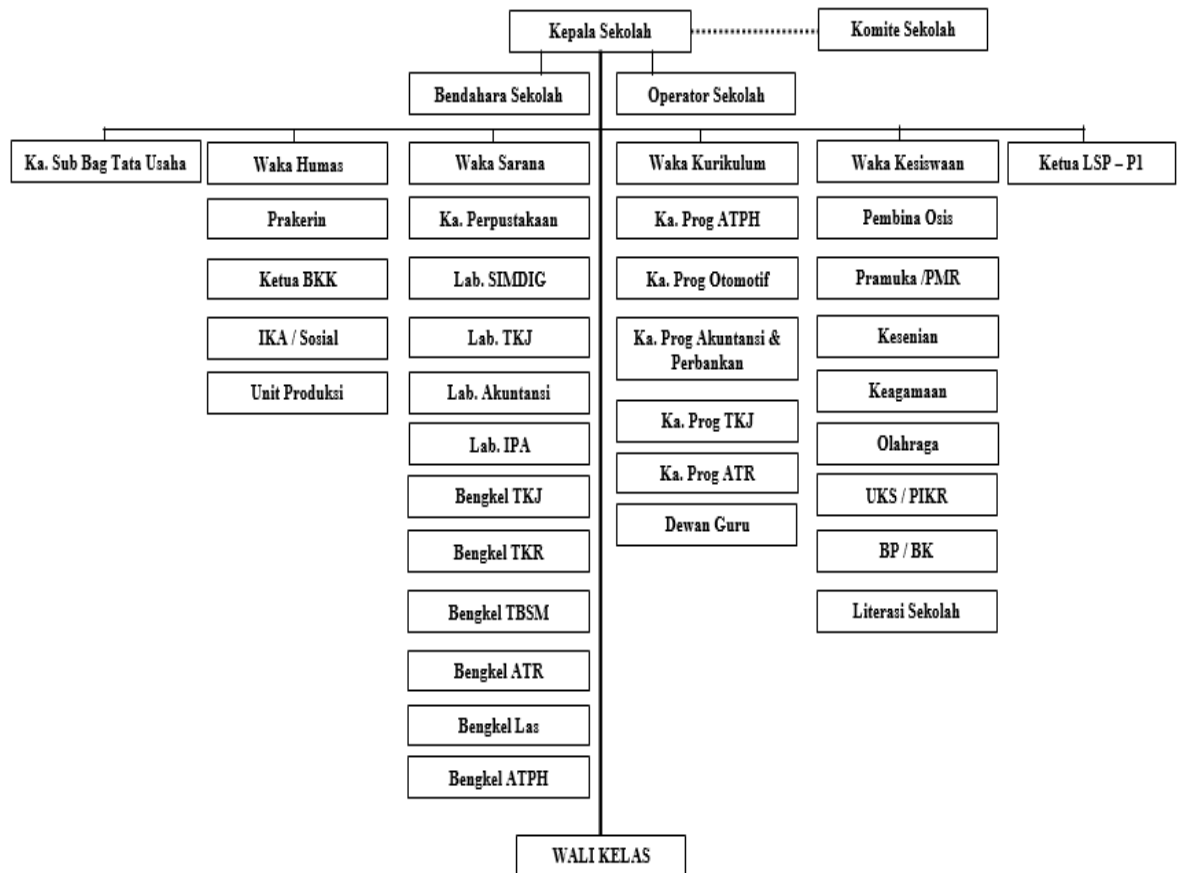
Kepala Sekolah

Komite Sekolah

Bendahara Sekolah

Operator Sekolah

Ka. Sub Bag Tata Usaha

Waka Humas

Prakerin

Ketua BKK

IKA / Sosial

Unit Produksi

Waka Sarana

Ka. Perpustakaan

Lab. SIMDIG

Lab. TKJ

Lab. Akuntansi

Lab. IPA

Bengkel TKJ

Bengkel TKR

Bengkel TBSM

Bengkel ATR

Bengkel Las

Bengkel ATPH

Waka Kurikulum

Ka. Prog ATPH

Ka. Prog Otomotif

Ka. Prog Akuntansi & Perbankan

Ka. Prog TKJ

Ka. Prog ATR

Dewan Guru

Waka Kesiswaan

Pembina Osis

Pramuka /PMR

Kesenian

Keagamaan

Olahraga

UKS / PIKR

BP / BK

Literasi Sekolah

Ketua LSP – P1

WALI KELAS